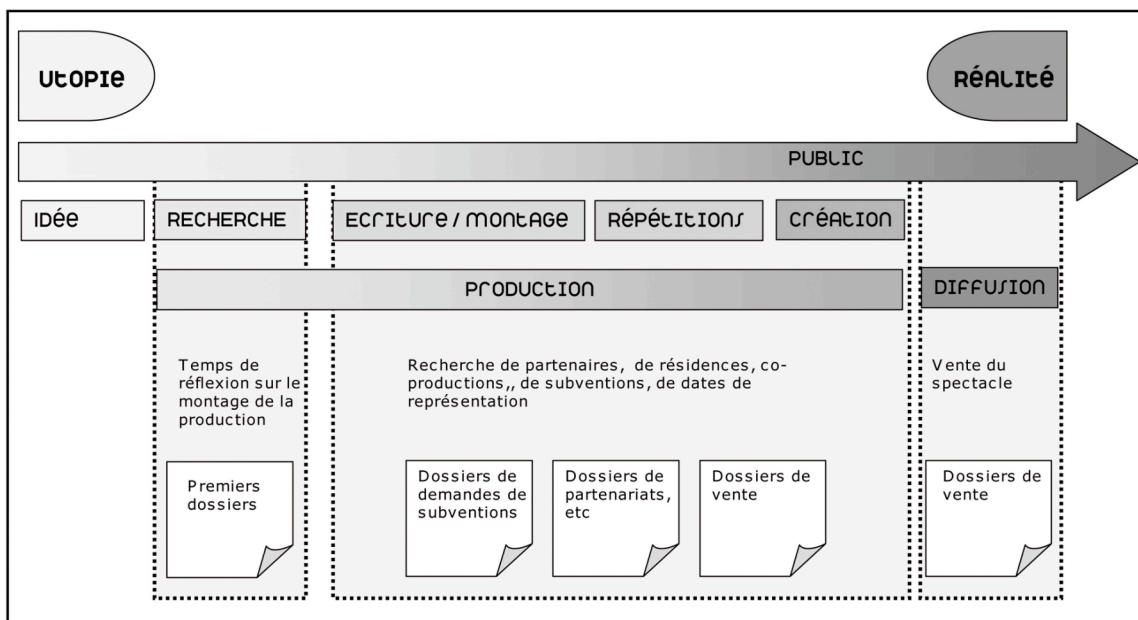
UTOPIE

RÉALITÉ

PUBLIC

IDÉE

RECHERCHE

ECRITURE / MONTAGE

RÉPÉTITIONS

CRÉATION

PRODUCTION

DIFFUSION

Temps de réflexion sur le montage de la production

Recherche de partenaires, de résidences, co-productions,, de subventions, de dates de représentation

Vente du spectacle

Premiers dossiers

Dossiers de demandes de subventions

Dossiers de partenariats, etc

Dossiers de vente

Dossiers de vente